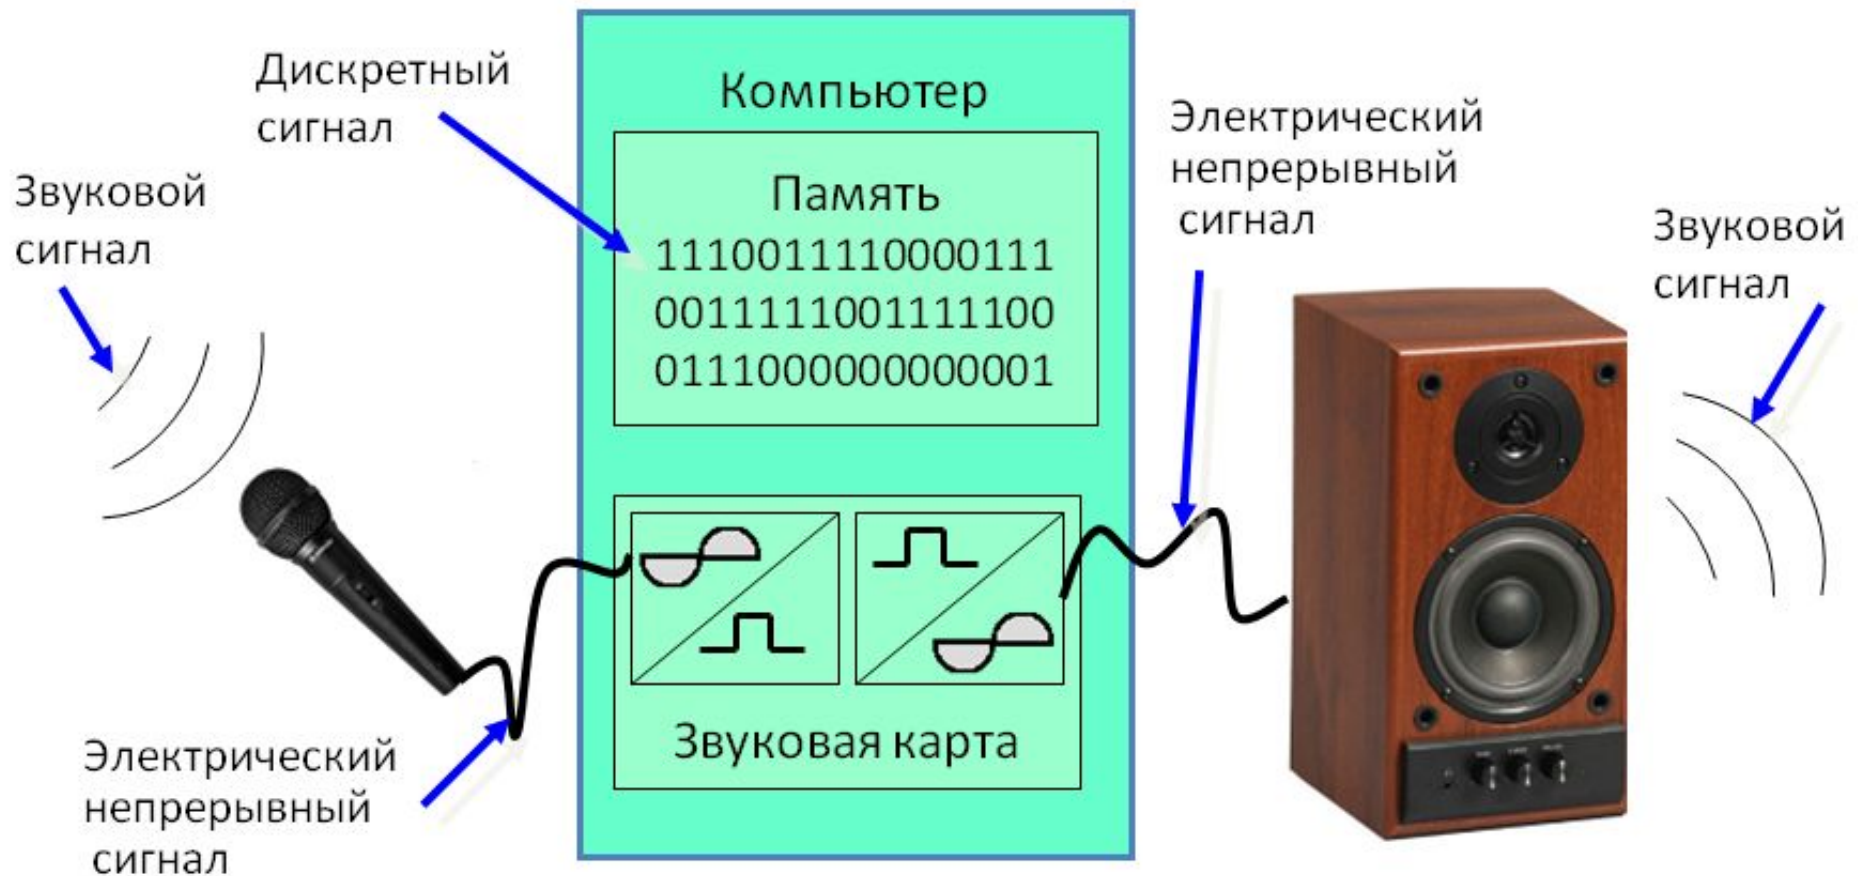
Дискретный сигнал

Звуковой сигнал

Компьютер

Память

111001111000111
001111100111100
011100000000001

Звуковая карта

Электрический непрерывный сигнал

Электрический непрерывный сигнал

Звуковой сигнал